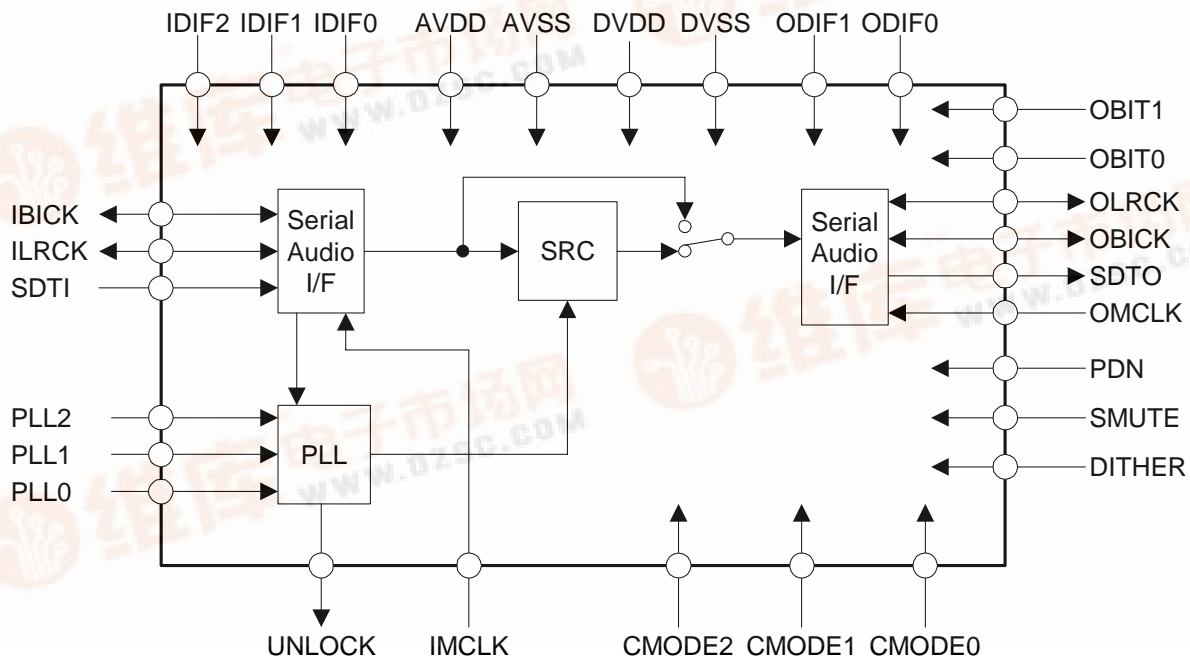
IDIF2 IDIF1 IDIF0 AVDD AVSS DVDD DVSS ODIF1 ODIF0

OBIT1
OBIT0
OLRCK
OBICK
SDTO
OMCLK
PDN
SMUTE
DITHER

IBICK
ILRCK
SDTI

Serial Audio I/F

SRC

Serial Audio I/F

PLL2
PLL1
PLL0

PLL

UNLOCK IMCLK CMODE2 CMODE1 CMODE0

维库电子市场网
www.dzsc.com